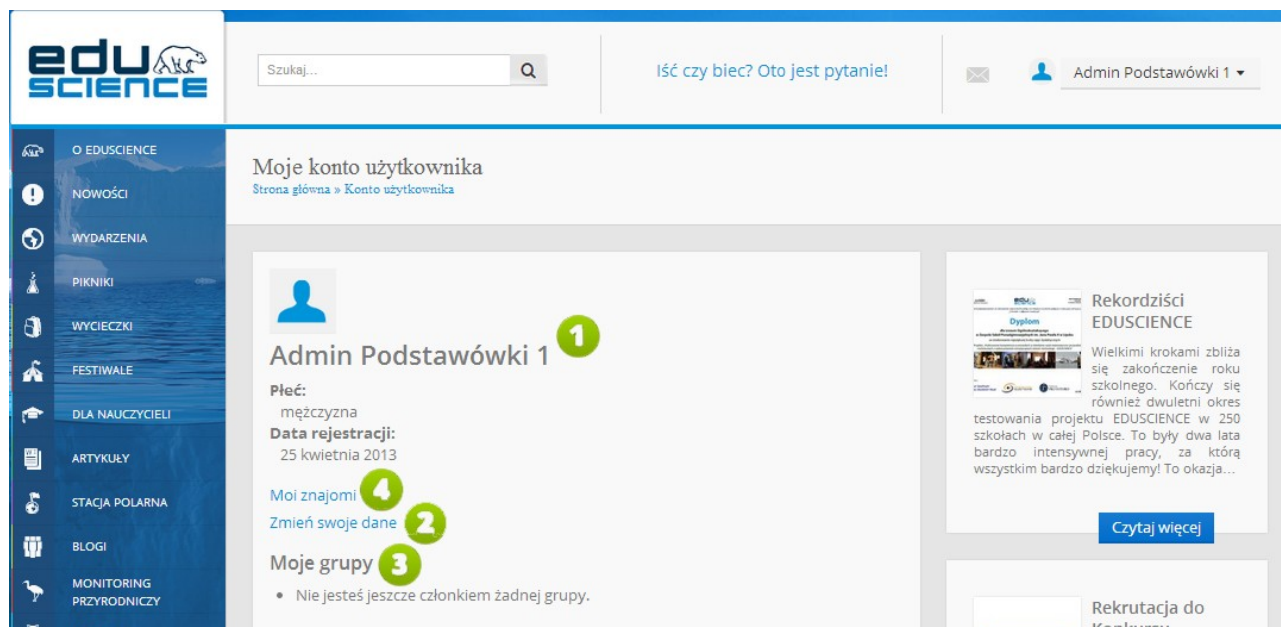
edu SCIENCE

Szukaj...

Iść czy biec? Oto jest pytanie!

Admin Podstawówki 1

O EDUSCIENCE
NOWOŚCI
WYDARZENIA
PIKNIKI
WYCIECZKI
FESTIWALE
DLA NAUCZYCIELI
ARTYKUŁY
STACJA POLARNA
BLOGI
MONITORING PRZYRODNICZY

Moje konto użytkownika
Strona główna » Konto użytkownika

Admin Podstawówki 1 1

Płeć:
mężczyzna
Data rejestracji:
25 kwietnia 2013

Moi znajomi 4
Zmień swoje dane 2

Moje grupy 3

• Nie jesteś jeszcze członkiem żadnej grupy.

Rekordziści EDUSCIENCE

Wielkimi krokami zbliża się zakończenie roku szkolnego. Kończy się również dwuletni okres testowania projektu EDUSCIENCE w 250 szkołach w całej Polsce. To były dwa lata bardzo intensywnej pracy, za którą wszystkim bardzo dziękujemy! To okazja...

Czytaj więcej

Rekrutacja do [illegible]